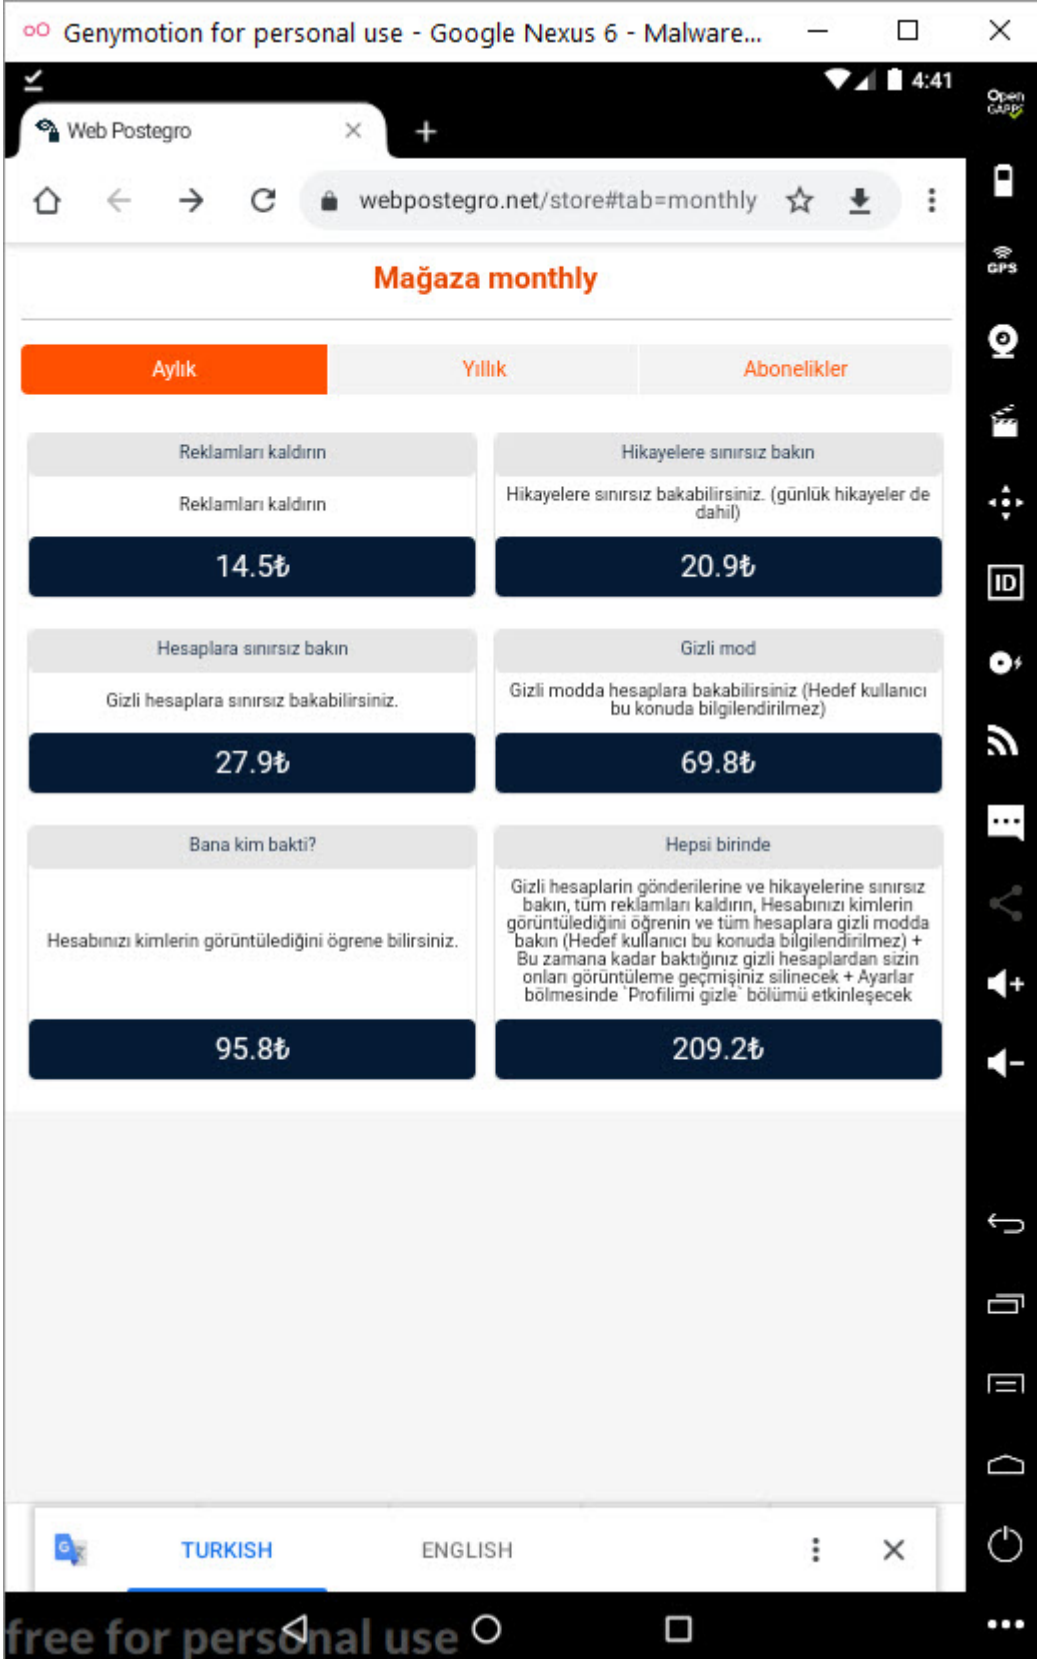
Genymotion for personal use - Google Nexus 6 - Malware...

4:41

Open GAPPS

Web Postegro

webpostegro.net/store#tab=monthly

Mağaza monthly

Aylık | Yıllık | Abonelikler

Reklamları kaldırın

Reklamları kaldırın

14.5₺

Hikayelere sınırsız bakın

Hikayelere sınırsız bakabilirsiniz. (günlük hikayeler de dahil)

20.9₺

Hesaplara sınırsız bakın

Gizli hesaplara sınırsız bakabilirsiniz.

27.9₺

Gizli mod

Gizli modda hesaplara bakabilirsiniz (Hedef kullanıcı bu konuda bilgilendirilmez)

69.8₺

Bana kim bakti?

Hesabınızı kimlerin görüntülediğini ögrene bilirsiniz.

95.8₺

Hepsi birinde

Gizli hesaplarin gönderilerine ve hikayelerine sınırsız bakın, tüm reklamları kaldırın, Hesabınızı kimlerin görüntülediğini öğrenin ve tüm hesaplara gizli modda bakın (Hedef kullanıcı bu konuda bilgilendirilmez) + Bu zamana kadar baktığınız gizli hesaplardan sizin onları görüntüleme geçmişiniz silinecek + Ayarlar bölmesinde `Profilimi gizle` bölümü etkinleşecek

209.2₺

GPS

ID

TURKISH ENGLISH

free for personal use